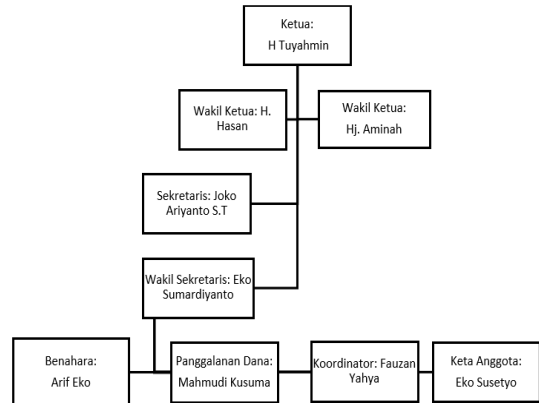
Ketua:
H Tuyahmin

Wakil Ketua: H. Hasan

Wakil Ketua:
Hj. Aminah

Sekretaris: Joko Ariyanto S.T

Wakil Sekretaris: Eko Sumardiyanto

Benahara:
Arif Eko

Panggalanan Dana:
Mahmudi Kusuma

Koordinator: Fauzan Yahya

Keta Anggota:
Eko Susetyo